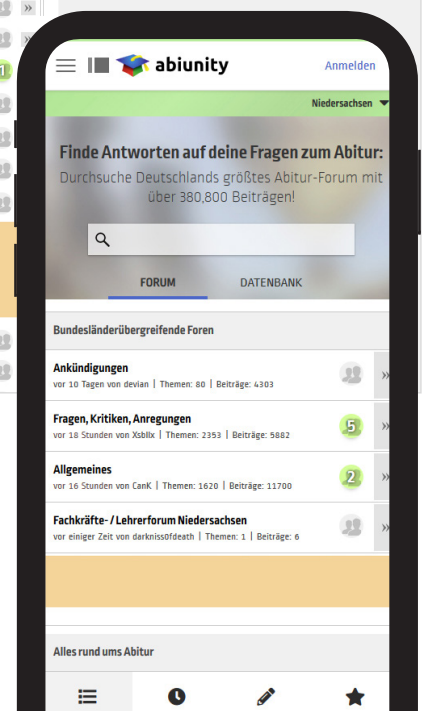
abiunity

Anmelden

Niedersachsen

Finde Antworten auf deine Fragen zum Abitur:

Durchsuche Deutschlands größtes Abitur-Forum mit über 380,800 Beiträgen!

FORUM

DATENBANK

Bundesländerübergreifende Foren

Ankündigungen
vor 10 Tagen von devian | Themen: 80 | Beiträge: 4303

Fragen, Kritiken, Anregungen
vor 18 Stunden von Xsbllx | Themen: 2353 | Beiträge: 5882

5

Allgemeines
vor 16 Stunden von CanK | Themen: 1620 | Beiträge: 11700

2

Fachkräfte- / Lehrerforum Niedersachsen
vor einiger Zeit von darkniss0fdeath | Themen: 1 | Beiträge: 6

Alles rund ums Abitur

1